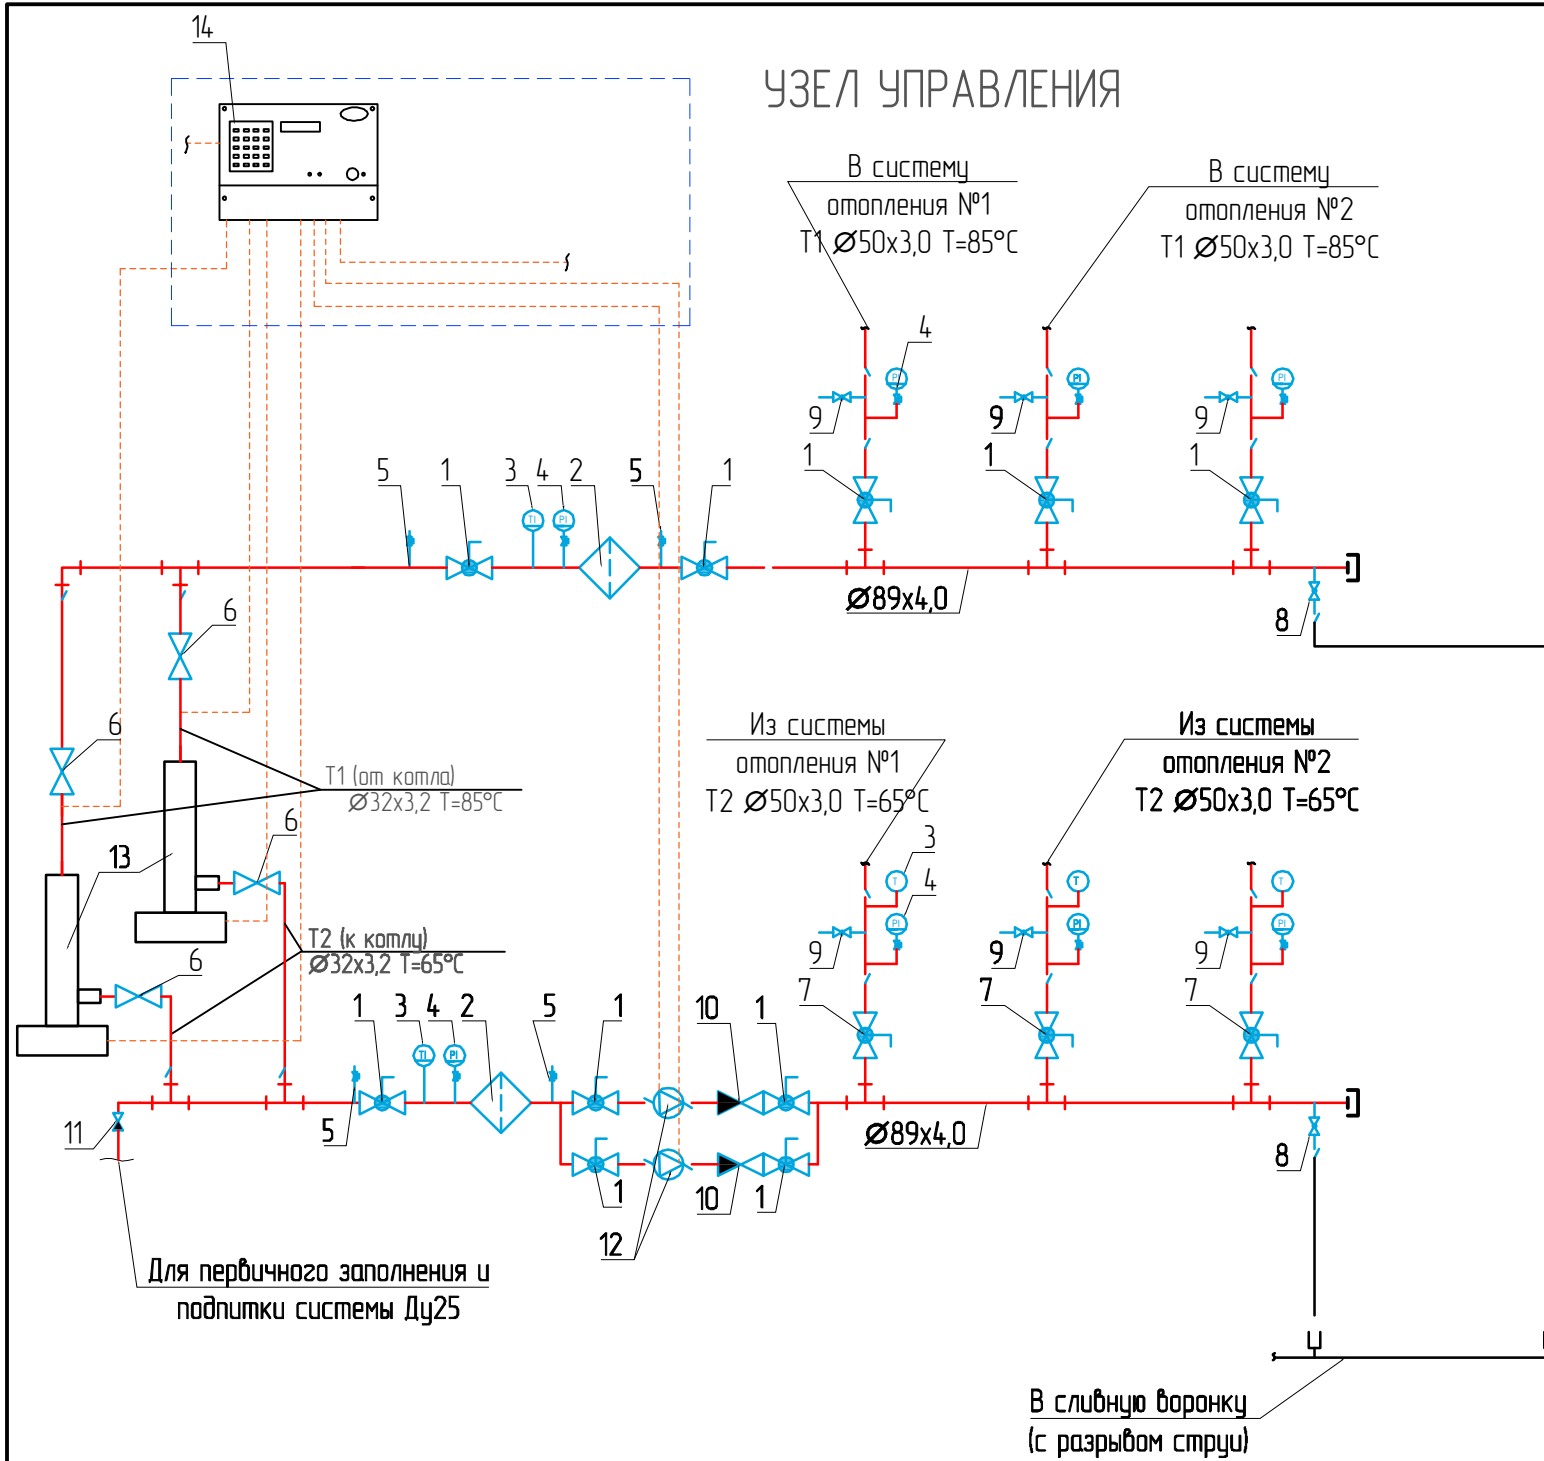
14

УЗЕЛ УПРАВЛЕНИЯ

В систему
отопления №1
Т1 $\varnothing$50х3,0 Т=85°С

В систему
отопления №2
Т1 $\varnothing$50х3,0 Т=85°С

4
9
1
9
1
9
1

5 1 3 4 2 5 1

$\varnothing$89х4,0

8

6
6

Т1 (от котла)
$\varnothing$32х3,2 Т=85°С

Из системы
отопления №1
Т2 $\varnothing$50х3,0 Т=65°С

Из системы
отопления №2
Т2 $\varnothing$50х3,0 Т=65°С

3
4
9
7
9
7
9
7

13
6

Т2 (к котлу)
$\varnothing$32х3,2 Т=65°С

6

1 3 4 2 5 1 10 1

$\varnothing$89х4,0

11
5

1 10 1

12

8

Для первичного заполнения и
подпитки системы Ду25

В сливную воронку
(с разрывом струи)